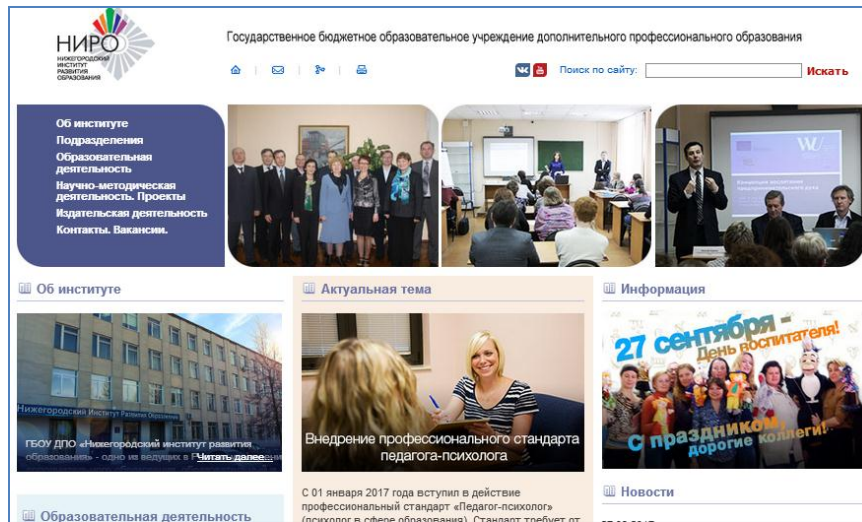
НИРО
Нижегородский институт развития образования

Государственное бюджетное образовательное учреждение дополнительного профессионального образования

Поиск по сайту: Искать

Об институте
Подразделения
Образовательная деятельность
Научно-методическая деятельность. Проекты
Издательская деятельность
Контакты. Вакансии.

Об институте

Нижегородский Институт Развития Образования

ГБОУ ДПО «Нижегородский институт развития образования» - одно из ведущих в Р Читать далее

Актуальная тема

Внедрение профессионального стандарта педагога-психолога

С 01 января 2017 года вступил в действие профессиональный стандарт «Педагог-психолог» (психолог в сфере образования). Стандарт требует от

Информация

27 сентября День воспитателя!
С праздником, дорогие коллеги!

Новости

Образовательная деятельность